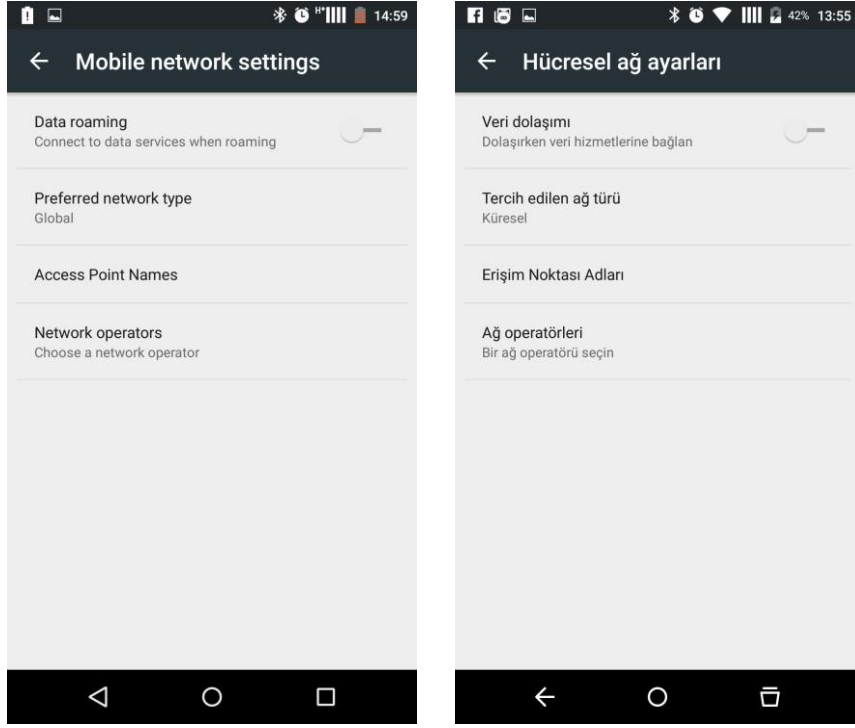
H+ 14:59

Mobile network settings

Data roaming
Connect to data services when roaming

Preferred network type
Global

Access Point Names

Network operators
Choose a network operator

42% 13:55

Hücresel ağ ayarları

Veri dolaşımı
Dolaşırken veri hizmetlerine bağlan

Tercih edilen ağ türü
Küresel

Erişim Noktası Adları

Ağ operatörleri
Bir ağ operatörü seçin